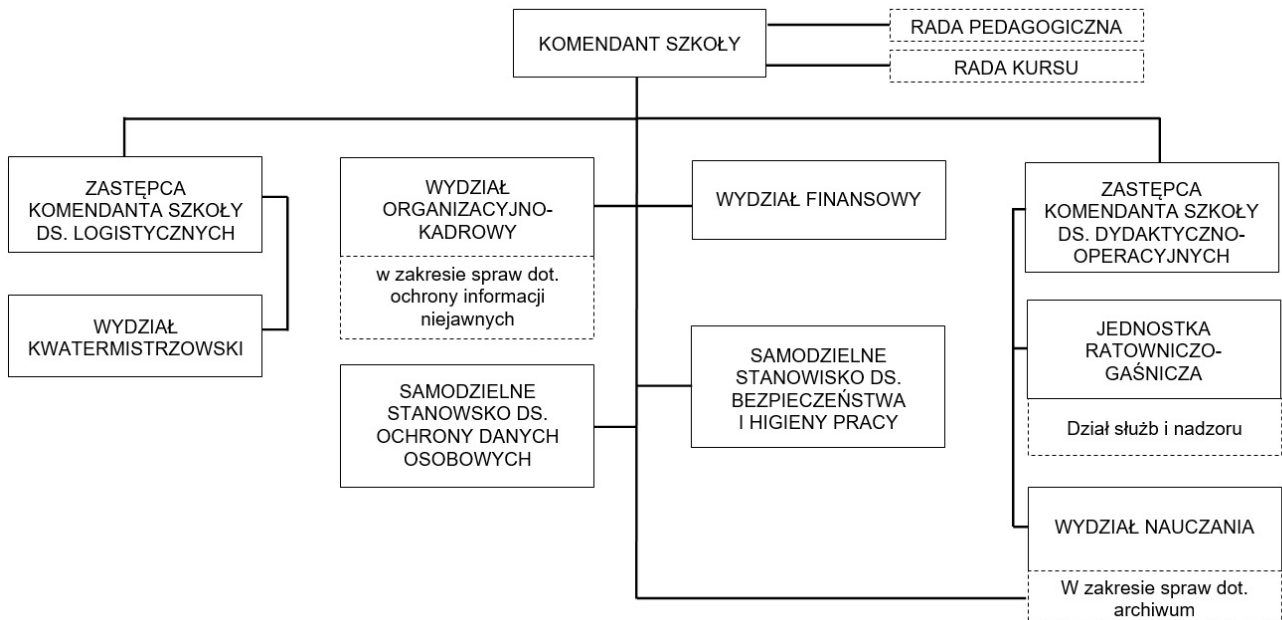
KOMENDANT SZKOŁY

RADA PEDAGOGICZNA

RADA KURSU

ZASTĘPCA KOMENDANTA SZKOŁY DS. LOGISTYCZNYCH

WYDZIAŁ KWATERMISTRZOWSKI

WYDZIAŁ ORGANIZACYJNO-KADROWY

w zakresie spraw dot. ochrony informacji niejawnych

SAMODZIELNE STANOWSKO DS. OCHRONY DANYCH OSOBOWYCH

WYDZIAŁ FINANSOWY

SAMODZIELNE STANOWISKO DS. BEZPIECZEŃSTWA I HIGIENY PRACY

ZASTĘPCA KOMENDANTA SZKOŁY DS. DYDAKTYCZNO-OPERACYJNYCH

JEDNOSTKA RATOWNICZO-GAŚNICZA

Dział służb i nadzoru

WYDZIAŁ NAUCZANIA

W zakresie spraw dot. archiwum